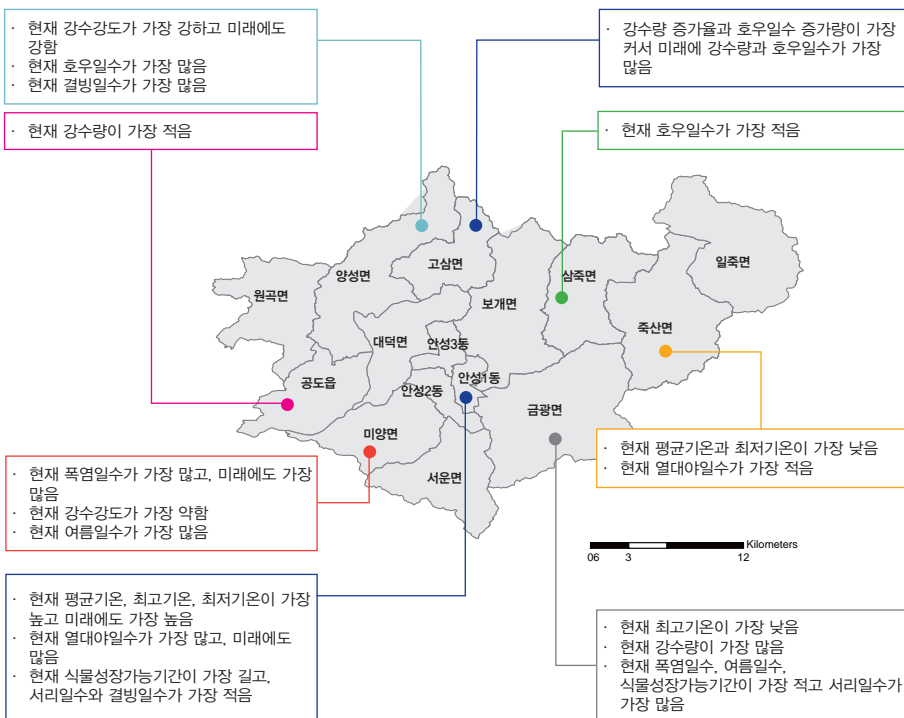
· 현재 강수강도가 가장 강하고 미래에도 강함
· 현재 호우일수가 가장 많음
· 현재 결빙일수가 가장 많음

· 현재 강수량이 가장 적음

· 강수량 증가율과 호우일수 증가량이 가장 커서 미래에 강수량과 호우일수가 가장 많음

· 현재 호우일수가 가장 적음

고삼면
양성면
삼죽면
일죽면
원곡면
보개면
대덕면
안성3동
죽산면
공도읍
안성1동
안성2동
금광면
미양면
서운면

· 현재 평균기온과 최저기온이 가장 낮음
· 현재 열대야일수가 가장 적음

· 현재 폭염일수가 가장 많고, 미래에도 가장 많음
· 현재 강수강도가 가장 약함
· 현재 여름일수가 가장 많음

Kilometers
0 6 3 12

· 현재 평균기온, 최고기온, 최저기온이 가장 높고 미래에도 가장 높음
· 현재 열대야일수가 가장 많고, 미래에도 많음
· 현재 식물성장가능기간이 가장 길고, 서리일수와 결빙일수가 가장 적음

· 현재 최고기온이 가장 낮음
· 현재 강수량이 가장 많음
· 현재 폭염일수, 여름일수, 식물성장가능기간이 가장 적고 서리일수가 가장 많음